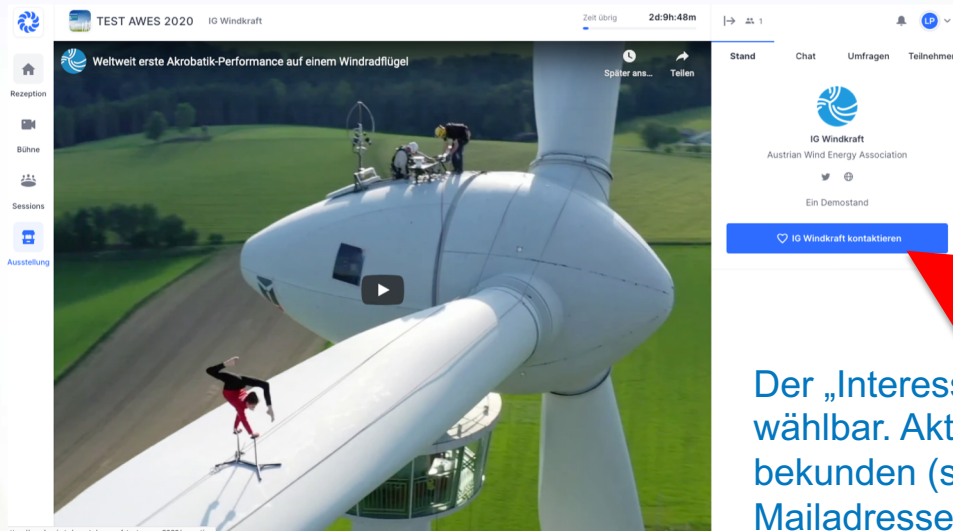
TEST AWES 2020 IG Windkraft

Zeit übrig 2d:9h:48m

1

LP

Rezeption

Bühne

Sessions

Ausstellung

Weltweit erste Akrobatik-Performance auf einem Windradflügel

Später ans...

Teilen

Stand

Chat

Umfragen

Teilnehmer

IG Windkraft

Austrian Wind Energy Association

Ein Demostand

IG Windkraft kontaktieren

Der „Interess
wählbar. Akt
bekunden (s
Mailadresse